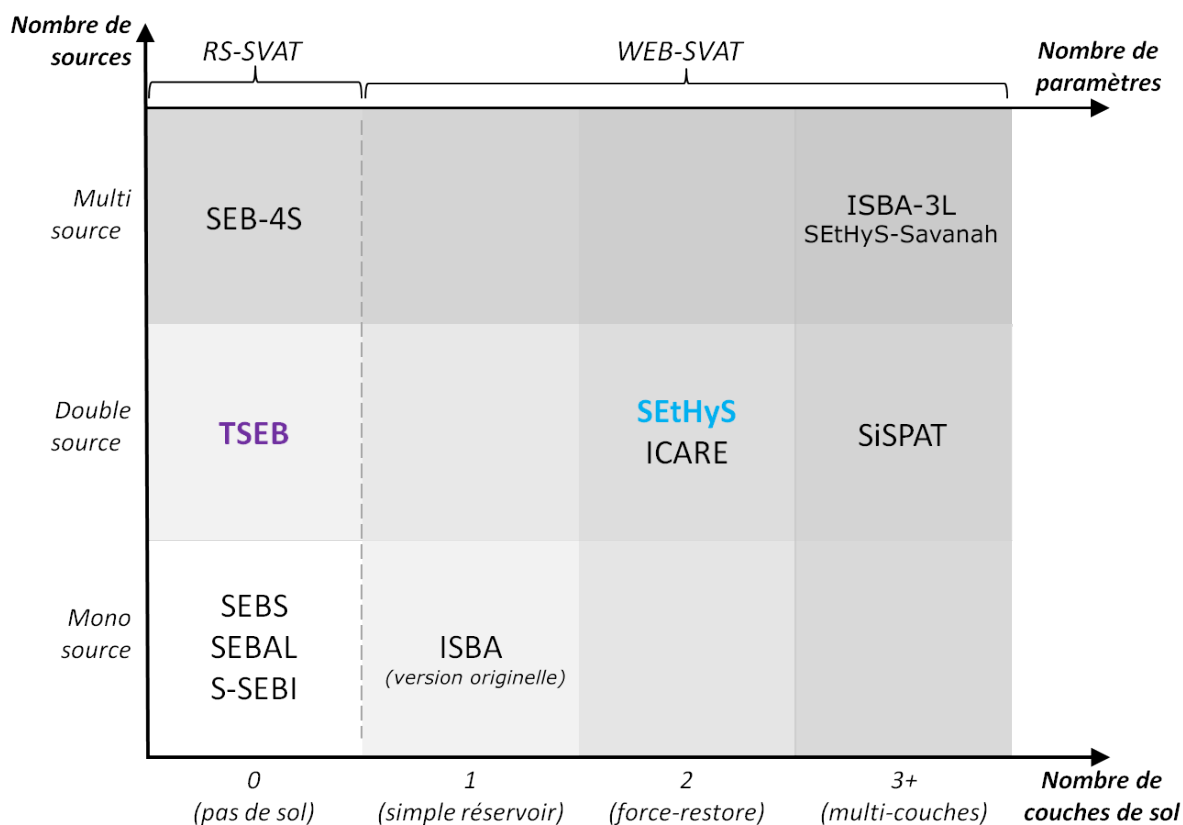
Nombre de sources

RS-SVAT

WEB-SVAT

Nombre de paramètres

| | | | | |
|---|---|---|---|---|
| Multi source | SEB-4S | | | ISBA-3L SEtHyS-Savanah |
| Double source | TSEB | | SEtHyS ICARE | SiSPAT |
| Mono source | SEBS SEBAL S-SEBI | ISBA (version originelle) | | |
| | 0 (pas de sol) | 1 (simple réservoir) | 2 (force-restore) | 3+ (multi-couches) |

Nombre de couches de sol